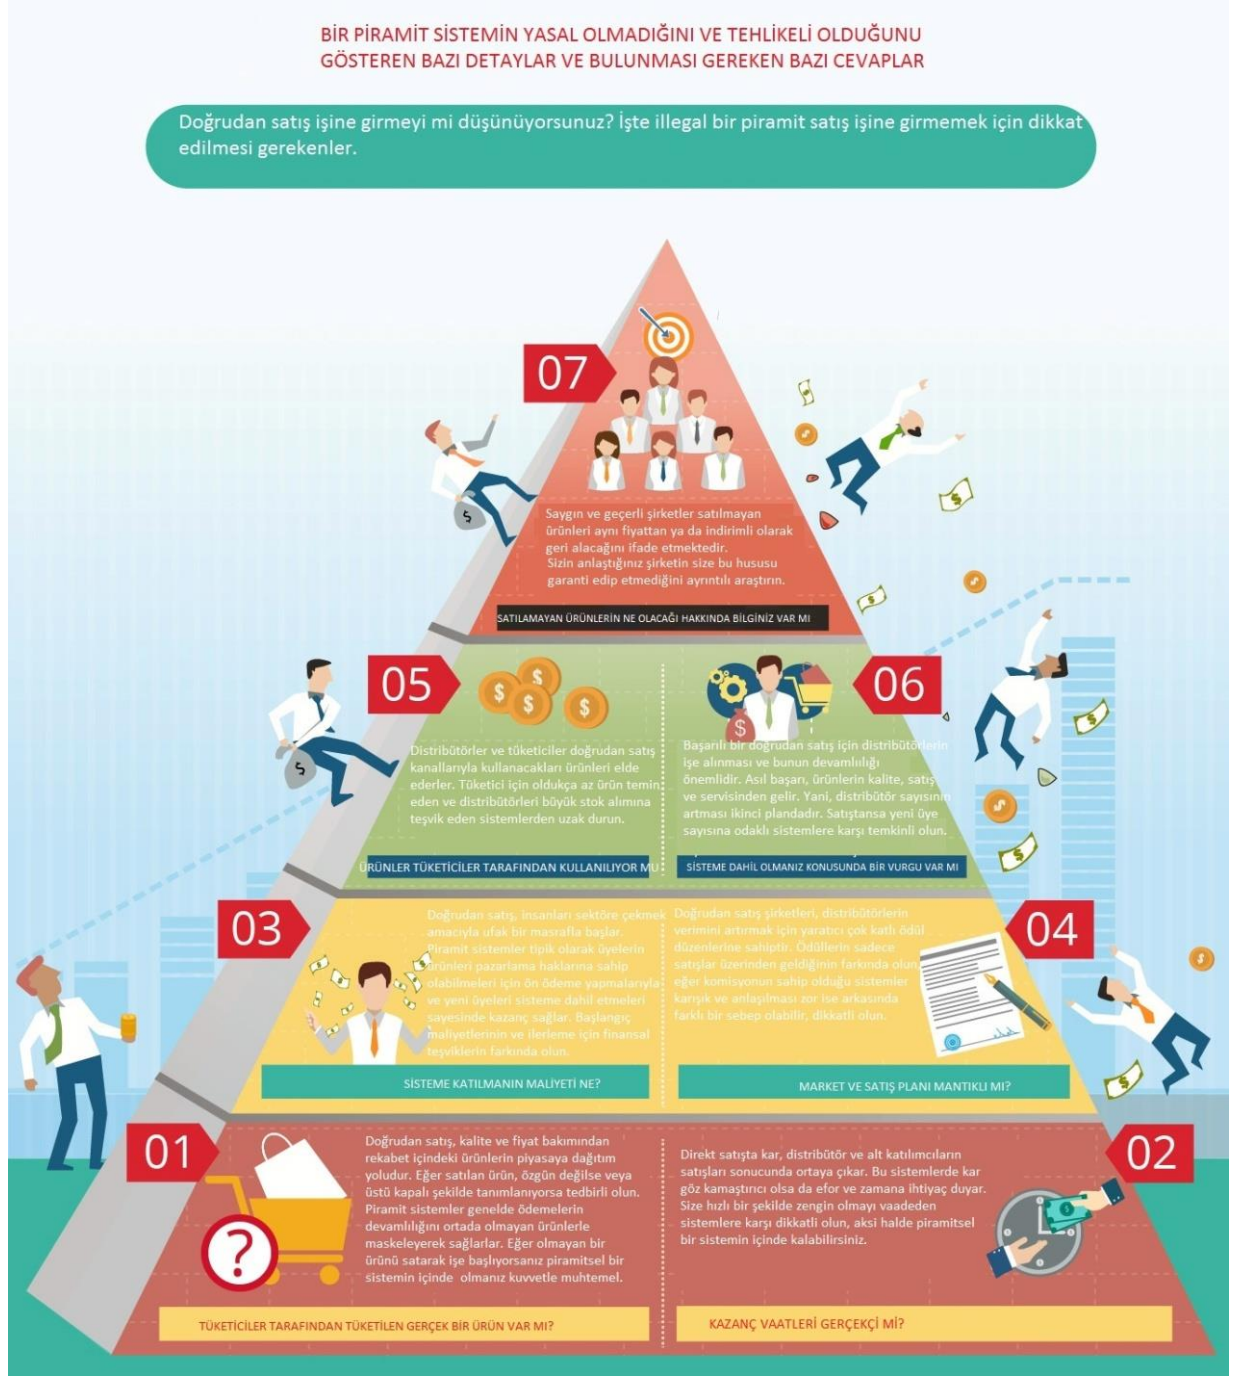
BİR PİRAMİT SİSTEMİN YASAL OLMADIĞINI VE TEHLİKELİ OLDUĞUNU GÖSTEREN BAZI DETAYLAR VE BULUNMASI GEREKEN BAZI CEVAPLAR

Doğrudan satış işine girmeyi mi düşünüyorsunuz? İşte illegal bir piramit satış işine girmemek için dikkat edilmesi gerekenler.

07

Saygın ve geçerli şirketler satılmayan ürünleri aynı fiyattan ya da indirimli olarak geri alacağını ifade etmektedir. Sizin anlaştığınız şirketin size bu hususu garanti edip etmediğini ayrıntılı araştırın.

SATILAMAYAN ÜRÜNLERİN NE OLACAĞI HAKKINDA BİLGİNİZ VAR MI

05

Distribütörler ve tüketiciler doğrudan satış kanallarıyla kullanacakları ürünleri elde ederler. Tüketici için oldukça az ürün temin eden ve distribütörleri büyük stok alımına teşvik eden sistemlerden uzak durun.

ÜRÜNLER TÜKETİCİLER TARAFINDAN KULLANILIYOR MU

06

Başarılı bir doğrudan satış için distribütörlerin işe alınması ve bunun devamlılığı önemlidir. Asıl başarı, ürünlerin kalite, satış ve servisinden gelir. Yani, distribütör sayısının artması ikinci plandadır. Satıştansa yeni üye sayısına odaklı sistemlere karşı temkinli olun.

SİSTEME DAHİL OLMANIZ KONUSUNDA BİR VURGU VAR MI

03

Doğrudan satış, insanları sektöre çekmek amacıyla ufak bir masrafla başlar. Piramit sistemler tipik olarak üyelerin ürünleri pazarlama haklarına sahip olabilmeleri için ön ödeme yapmalarıyla ve yeni üyeleri sisteme dahil etmeleri sayesinde kazanç sağlar. Başlangıç maliyetlerinin ve ilerleme için finansal teşviklerin farkında olun.

SİSTEME KATILMANIN MALİYETİ NE?

04

Doğrudan satış şirketleri, distribütörlerin verimini artırmak için yaratıcı çok katlı ödül düzenlerine sahiptir. Ödüllerin sadece satışlar üzerinden geldiğinin farkında olun, eğer komisyonun sahip olduğu sistemler karışık ve anlaşılması zor ise arkasında farklı bir sebep olabilir, dikkatli olun.

MARKET VE SATIŞ PLANI MANTIKLI MI?

01

Doğrudan satış, kalite ve fiyat bakımından rekabet içindeki ürünlerin piyasaya dağıtım yoludur. Eğer satılan ürün, özgün değilse veya üstü kapalı şekilde tanımlanıyorsa tedbirli olun. Piramit sistemler genelde ödemelerin devamlılığını ortada olmayan ürünlerle maskeleyerek sağlarlar. Eğer olmayan bir ürünü satarak işe başlıyorsanız piramitsel bir sistemin içinde olmanız kuvvetle muhtemel.

TÜKETİCİLER TARAFINDAN TÜKETİLEN GERÇEK BİR ÜRÜN VAR MI?

02

Direkt satışta kar, distribütör ve alt katılımcıların satışları sonucunda ortaya çıkar. Bu sistemlerde kar göz kamaştırıcı olsa da efor ve zamana ihtiyaç duyar. Size hızlı bir şekilde zengin olmayı vaadeden sistemlere karşı dikkatli olun, aksi halde piramitsel bir sistemin içinde kalabilirsiniz.

KAZANÇ VAATLERİ GERÇEKÇİ Mİ?